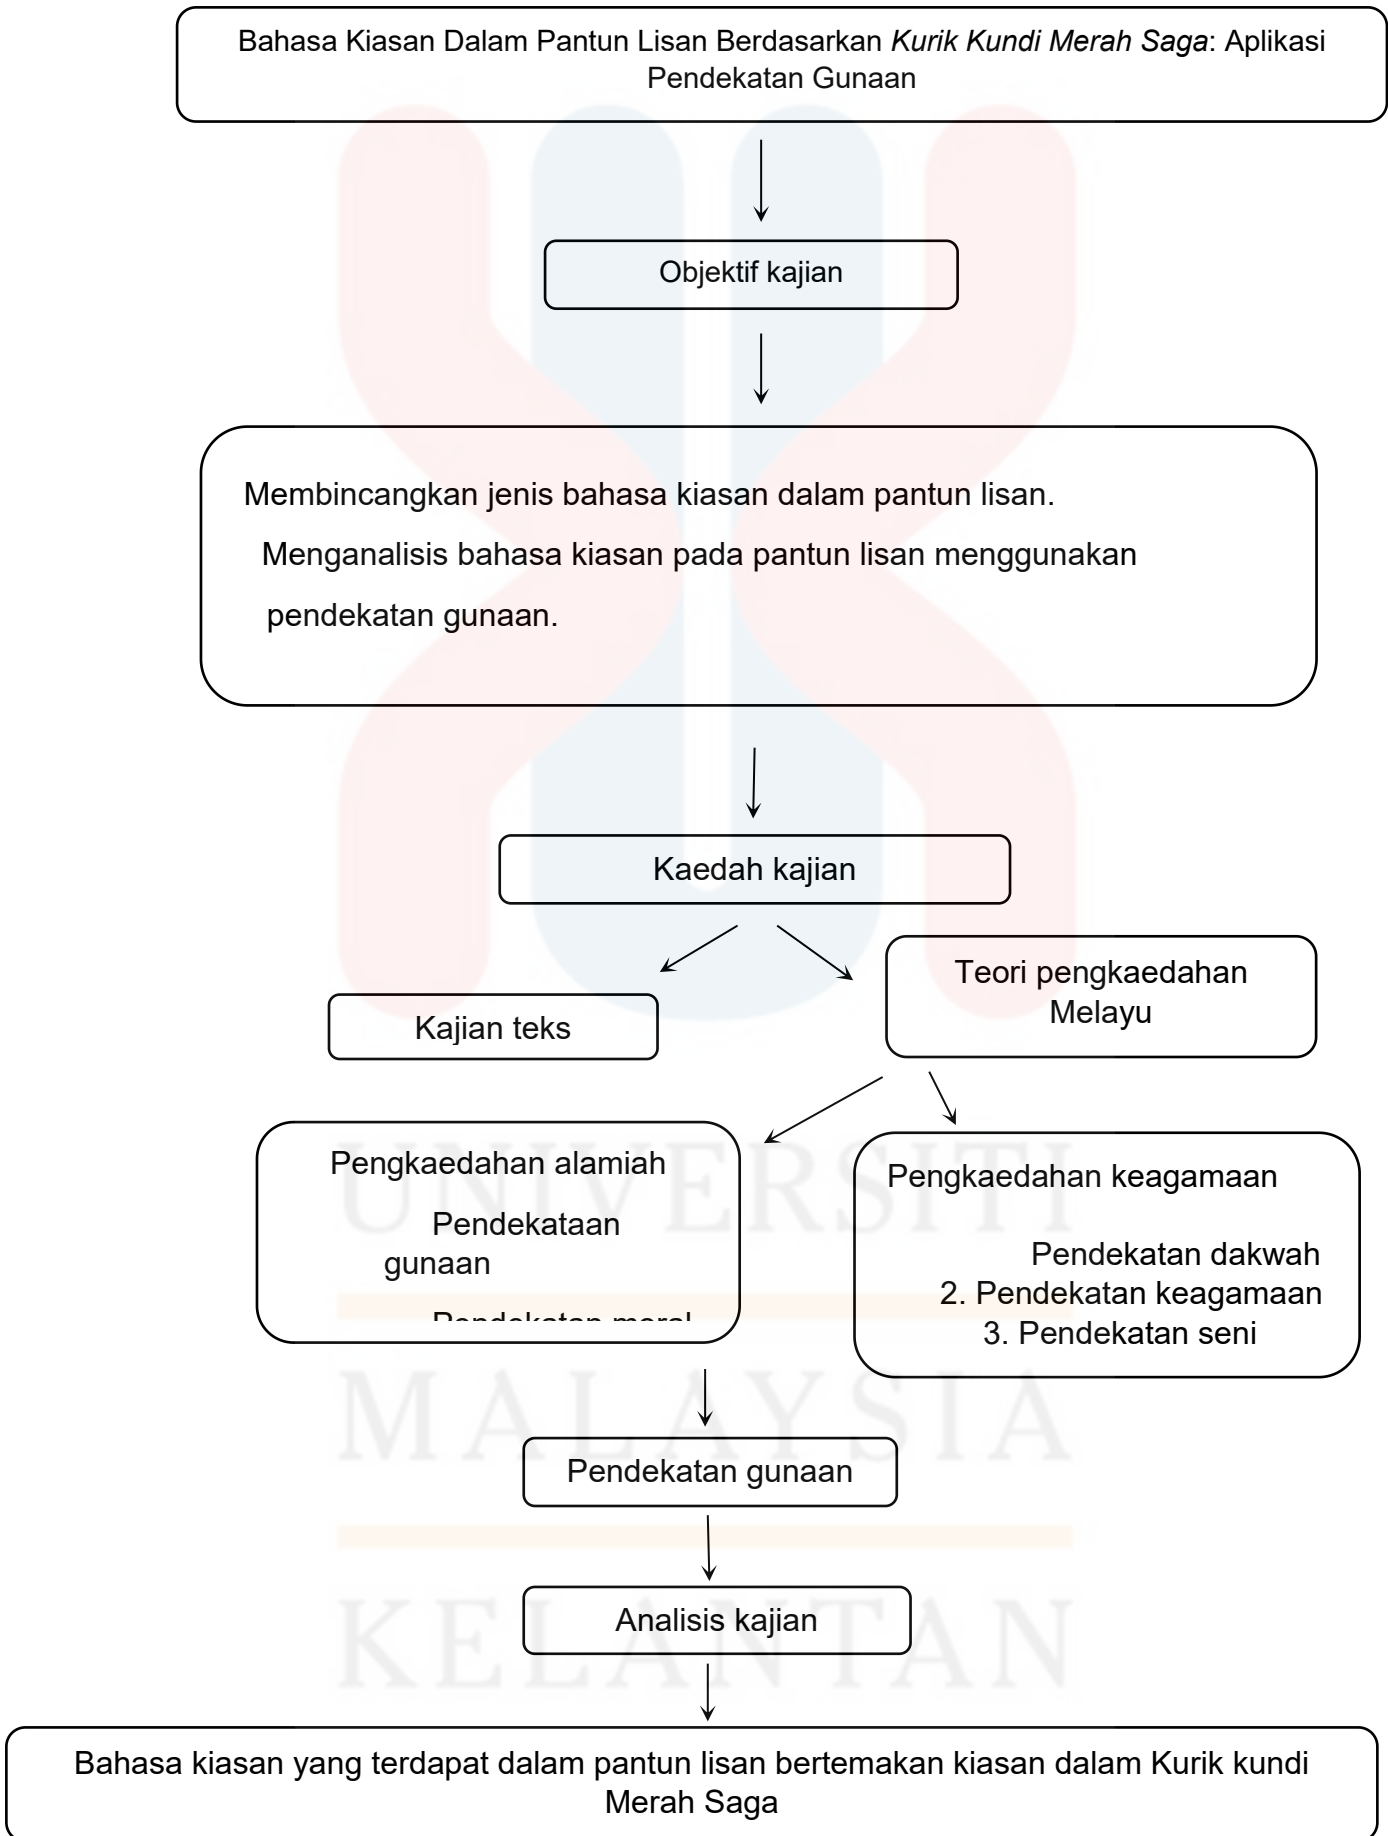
Bahasa Kiasan Dalam Pantun Lisan Berdasarkan *Kurik Kundi Merah Saga*: Aplikasi Pendekatan Gunaan

Objektif kajian

Membincangkan jenis bahasa kiasan dalam pantun lisan.

Menganalisis bahasa kiasan pada pantun lisan menggunakan pendekatan gunaan.

Kaedah kajian

Kajian teks

Teori pengkaedahan Melayu

Pengkaedahan alamiah

Pendekataan gunaan

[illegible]

Pengkaedahan keagamaan

Pendekatan dakwah

2. Pendekatan keagamaan

3. Pendekatan seni

Pendekatan gunaan

Analisis kajian

Bahasa kiasan yang terdapat dalam pantun lisan bertemakan kiasan dalam Kurik kundi Merah Saga

UNIVERSITI
MALAYSIA
KELANTAN